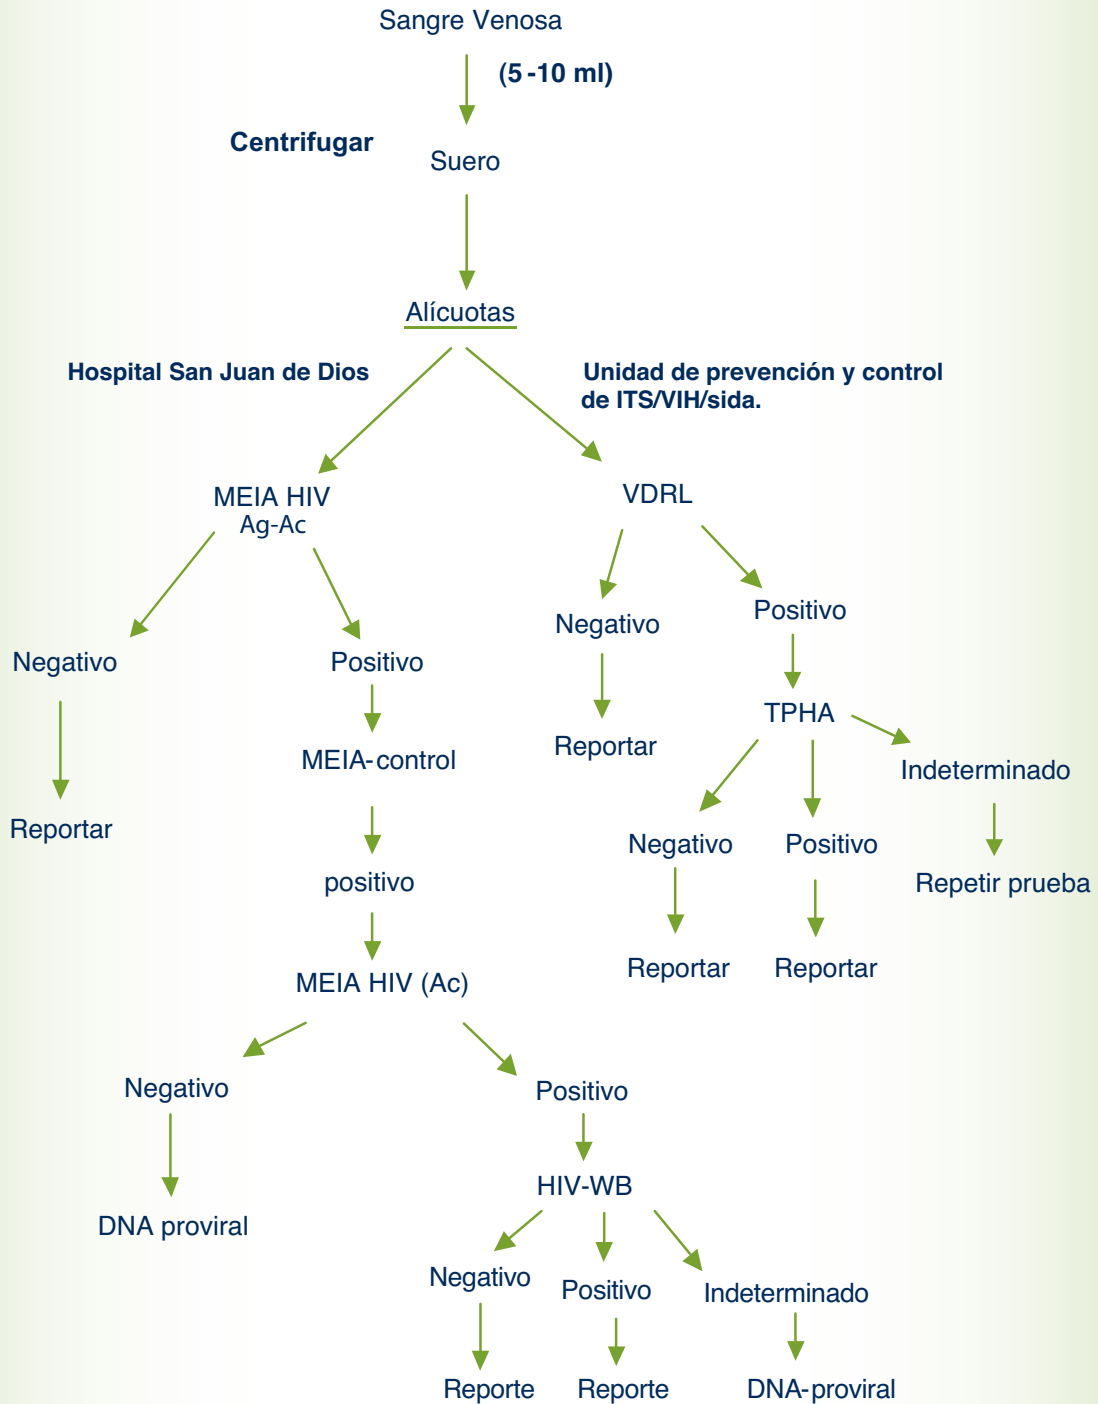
Sangre Venosa

(5 -10 ml)

Centrifugar

Suero

Alícuotas

Hospital San Juan de Dios

Unidad de prevención y control de ITS/VIH/sida.

MEIA HIV
Ag-Ac

VDRL

Negativo

Positivo

Negativo

Positivo

Reportar

MEIA-control

Reportar

TPHA

Indeterminado

positivo

Negativo

Positivo

Repetir prueba

MEIA HIV (Ac)

Reportar

Reportar

Negativo

Positivo

DNA proviral

HIV-WB

Negativo

Positivo

Indeterminado

Reporte

Reporte

DNA-proviral